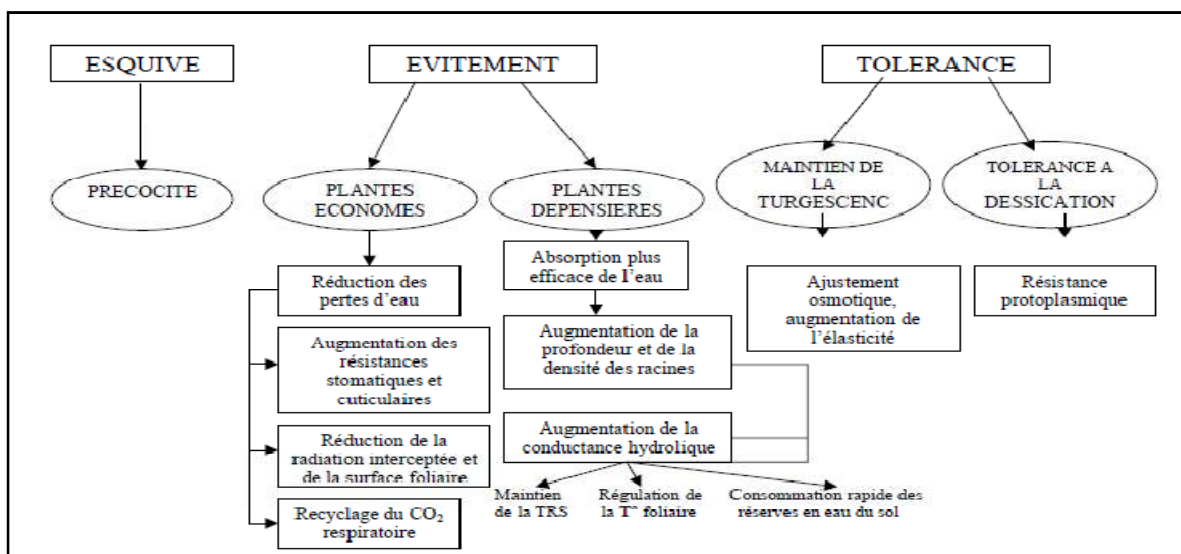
ESQUIVE

PRECOCITE

EVITEMENT

PLANTES ECONOMES

Réduction des pertes d'eau

Augmentation des résistances stomatiques et cuticulaires

Réduction de la radiation interceptée et de la surface foliaire

Recyclage du $CO_2$ respiratoire

PLANTES DEPENSIERES

Absorption plus efficace de l'eau

Augmentation de la profondeur et de la densité des racines

Augmentation de la conductance hydrolique

Maintien de la TRS

Régulation de la T° foliaire

Consommation rapide des réserves en eau du sol

TOLERANCE

MAINTIEN DE LA TURGESCENC

Ajustement osmotique, augmentation de l'élasticité

TOLERANCE A LA DESSICATION

Résistance protoplasmique